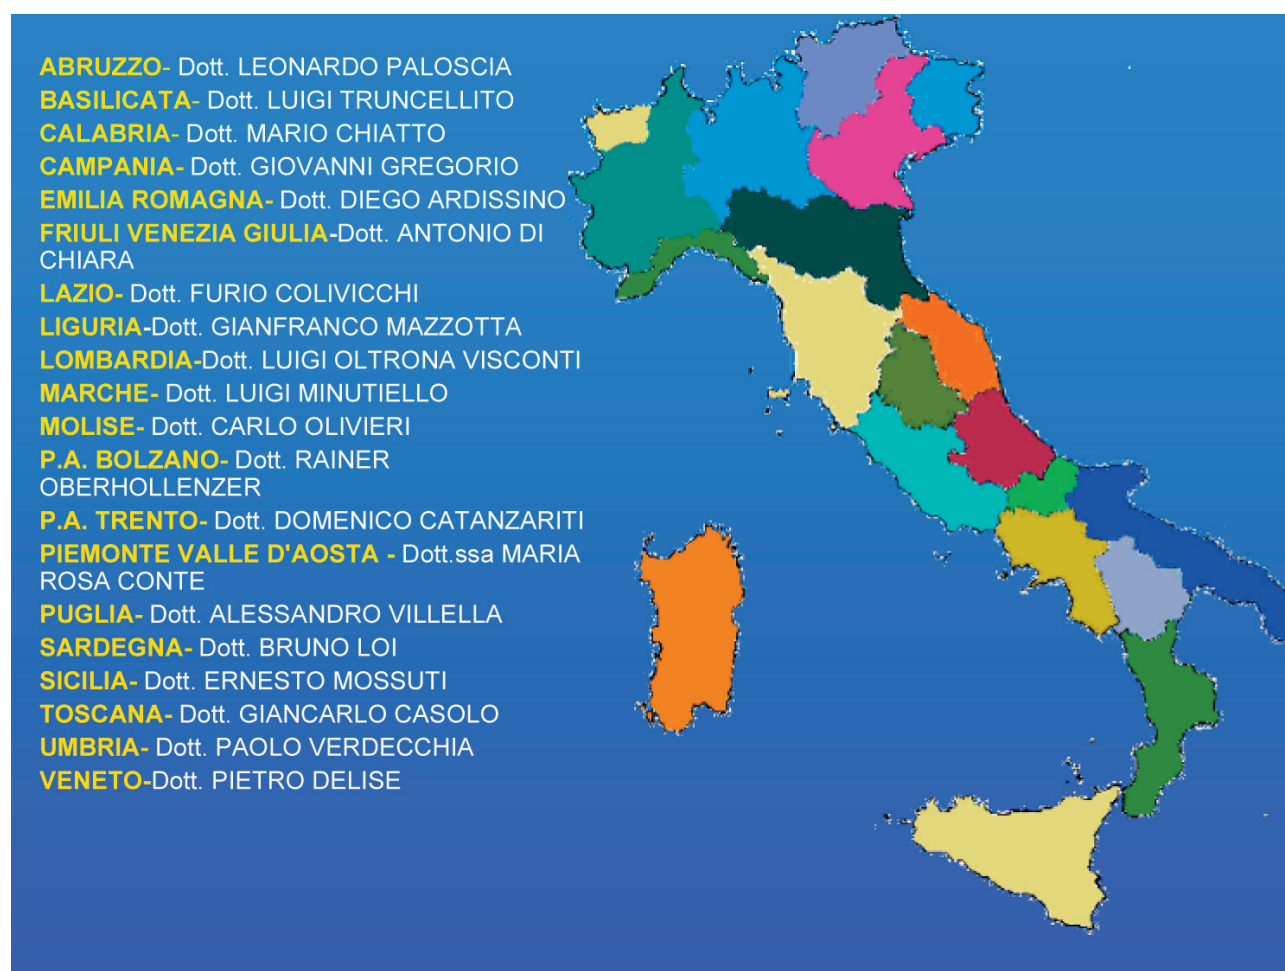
ABRUZZO- Dott. LEONARDO PALOSCIA
BASILICATA- Dott. LUIGI TRUNCELLITO
CALABRIA- Dott. MARIO CHIATTO
CAMPANIA- Dott. GIOVANNI GREGORIO
EMILIA ROMAGNA- Dott. DIEGO ARDISSINO
FRIULI VENEZIA GIULIA-Dott. ANTONIO DI CHIARA
LAZIO- Dott. FURIO COLIVICCHI
LIGURIA-Dott. GIANFRANCO MAZZOTTA
LOMBARDIA-Dott. LUIGI OLTRONA VISCONTI
MARCHE- Dott. LUIGI MINUTIELLO
MOLISE- Dott. CARLO OLIVIERI
P.A. BOLZANO- Dott. RAINER OBERHOLLENZER
P.A. TRENTO- Dott. DOMENICO CATANZARITI
PIEMONTE VALLE D'AOSTA - Dott.ssa MARIA ROSA CONTE
PUGLIA- Dott. ALESSANDRO VILLELLA
SARDEGNA- Dott. BRUNO LOI
SICILIA- Dott. ERNESTO MOSSUTI
TOSCANA- Dott. GIANCARLO CASOLO
UMBRIA- Dott. PAOLO VERDECCHIA
VENETO-Dott. PIETRO DELISE